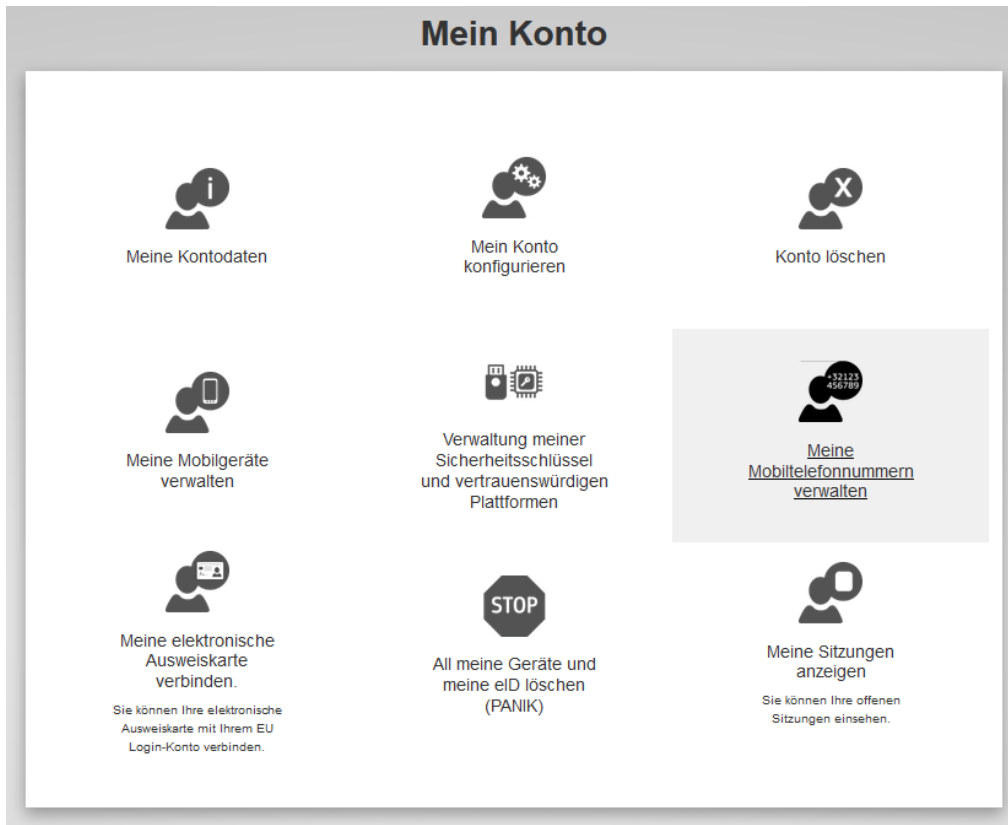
Mein Konto

Meine Kontodaten

Mein Konto konfigurieren

Konto löschen

Meine Mobilgeräte verwalten

Verwaltung meiner Sicherheitsschlüssel und vertrauenswürdigen Plattformen

+32123
456789

Meine Mobiltelefonnummern verwalten

Meine elektronische Ausweiskarte verbinden.

Sie können Ihre elektronische Ausweiskarte mit Ihrem EU Login-Konto verbinden.

STOP

All meine Geräte und meine eID löschen (PANIK)

Meine Sitzungen anzeigen

Sie können Ihre offenen Sitzungen einsehen.